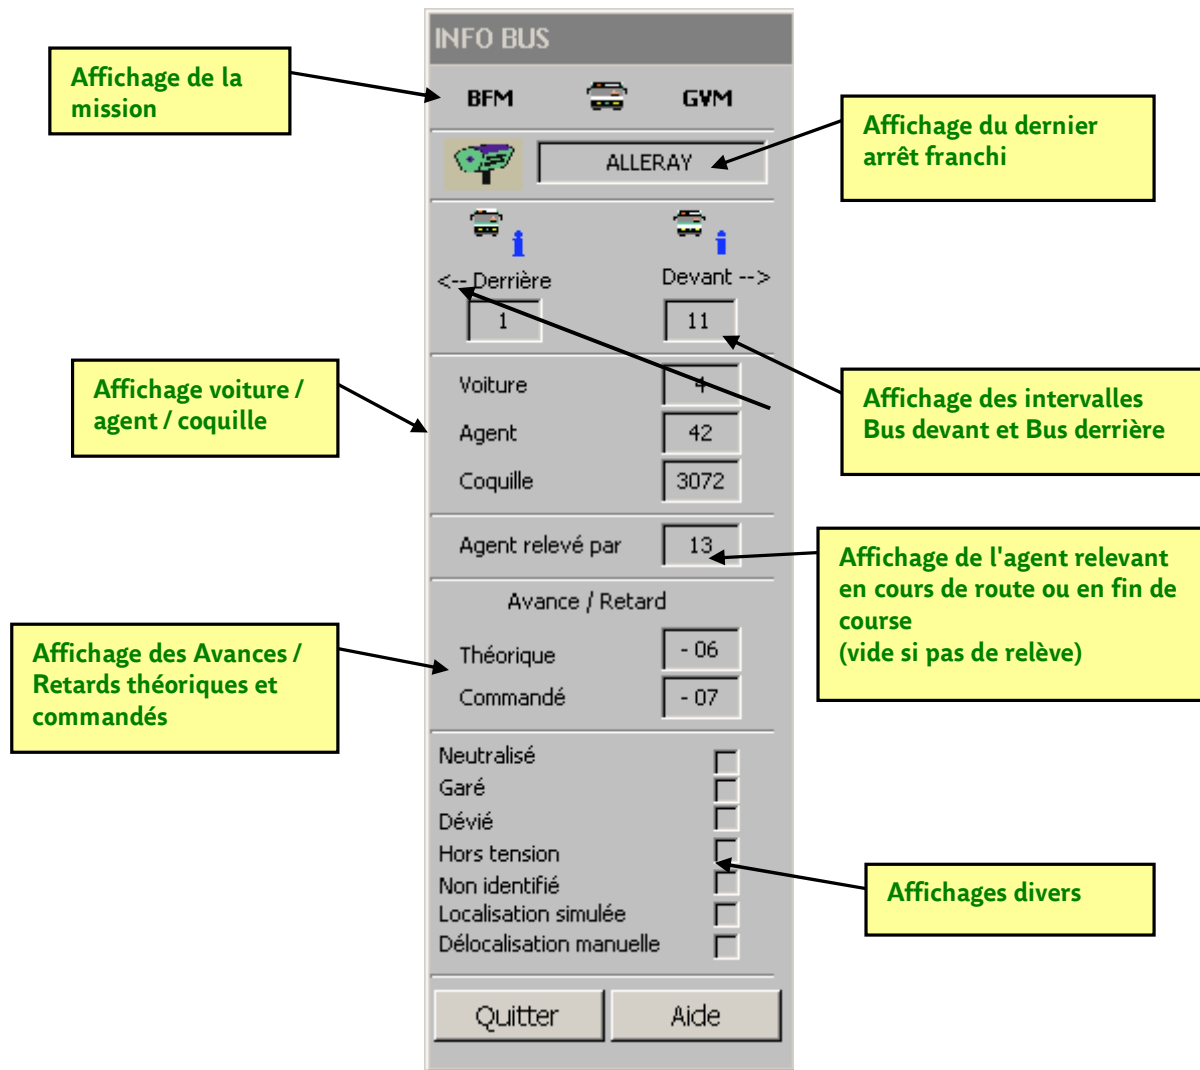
INFO BUS

Affichage de la mission

BFM GVM

Affichage du dernier arrêt franchi

ALLERAY

<-- Derrière

Devant -->

1

11

Affichage voiture / agent / coquille

Affichage des intervalles Bus devant et Bus derrière

Voiture 4

Agent 42

Coquille 3072

Agent relevé par 13

Affichage de l'agent relevant en cours de route ou en fin de course
(vide si pas de relève)

Avance / Retard

Affichage des Avances / Retards théoriques et commandés

Théorique - 06

Commandé - 07

Neutralisé

Garé

Dévié

Hors tension

Non identifié

Localisation simulée

Délocalisation manuelle

Affichages divers

Quitter

Aide